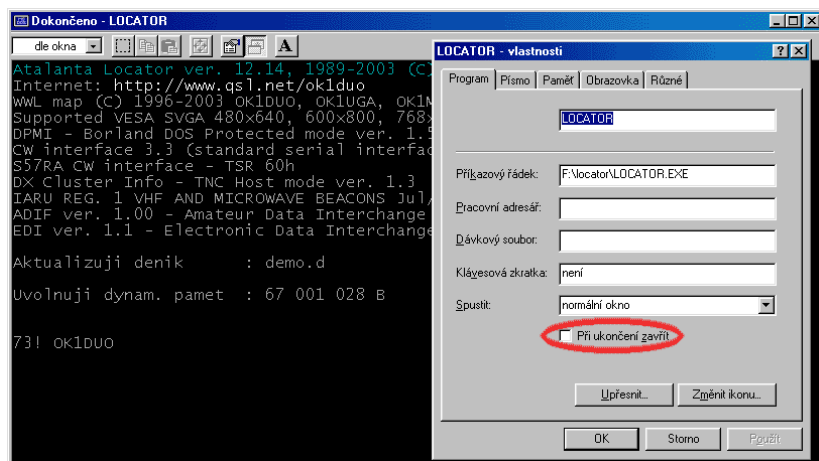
Dokončeno - LOCATOR

dle okna

A

Atalanta Locator ver. 12.14, 1989-2003 (C)
Internet: http://www.qsl.net/ok1duo
WWL map (C) 1996-2003 OK1DUO, OK1UGA, OK1M
Supported VESA SVGA 480x640, 600x800, 768x
DPMI - Borland DOS Protected mode ver. 1.5
CW interface 3.3 (standard serial interfac
S57RA CW interface - TSR 60h
DX Cluster Info - TNC Host mode ver. 1.3
IARU REG. 1 VHF AND MICROWAVE BEACONS Jul/
ADIF ver. 1.00 - Amateur Data Interchange
EDI ver. 1.1 - Electronic Data Interchange

Aktualizuji denik : demo.d

Uvolnuji dynam. pamet : 67 001 028 B

73! OK1DUO

LOCATOR - vlastnosti

Program | Písmo | Paměť | Obrazovka | Různé

LOCATOR

Příkazový řádek: F:\locator\LOCATOR.EXE

Pracovní adresář:

Dávkový soubor:

Klávesová zkratka: není

Spustit: normální okno

Při ukončení zavřít

Upřesnit... Změnit ikonu...

OK Storno Použít